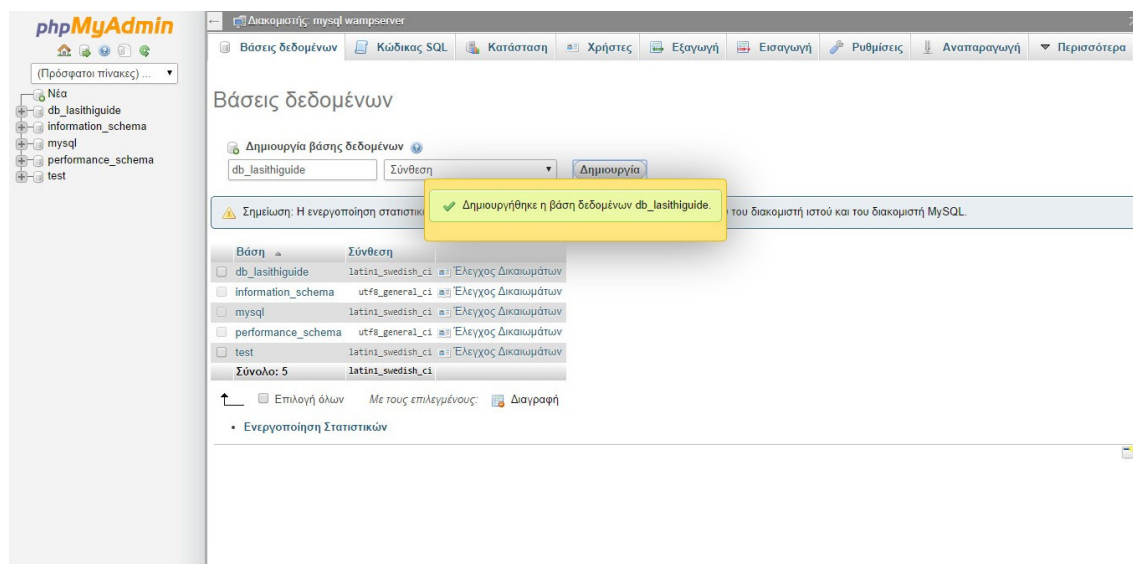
phpMyAdmin

(Πρόσφατοι πίνακες) ...

Νέα
db_lasithiguide
information_schema
mysql
performance_schema
test

Διακομιστής: mysql wampserver

Βάσεις δεδομένων | Κώδικας SQL | Κατάσταση | Χρήστες | Εξαγωγή | Εισαγωγή | Ρυθμίσεις | Αναπαραγωγή | Περισσότερα

Βάσεις δεδομένων

Δημιουργία βάσης δεδομένων

db_lasithiguide | Σύνθεση | Δημιουργία

Δημιουργήθηκε η βάση δεδομένων db_lasithiguide.

Σημείωση: Η ενεργοποίηση στατιστικ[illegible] του διακομιστή ιστού και του διακομιστή MySQL.

| Βάση | Σύνθεση | |
|---|---|---|
| db_lasithiguide | latin1_swedish_ci | Έλεγχος Δικαιωμάτων |
| information_schema | utf8_general_ci | Έλεγχος Δικαιωμάτων |
| mysql | latin1_swedish_ci | Έλεγχος Δικαιωμάτων |
| performance_schema | utf8_general_ci | Έλεγχος Δικαιωμάτων |
| test | latin1_swedish_ci | Έλεγχος Δικαιωμάτων |
| Σύνολο: 5 | latin1_swedish_ci | |

Επιλογή όλων   Με τους επιλεγμένους:   Διαγραφή

• Ενεργοποίηση Στατιστικών